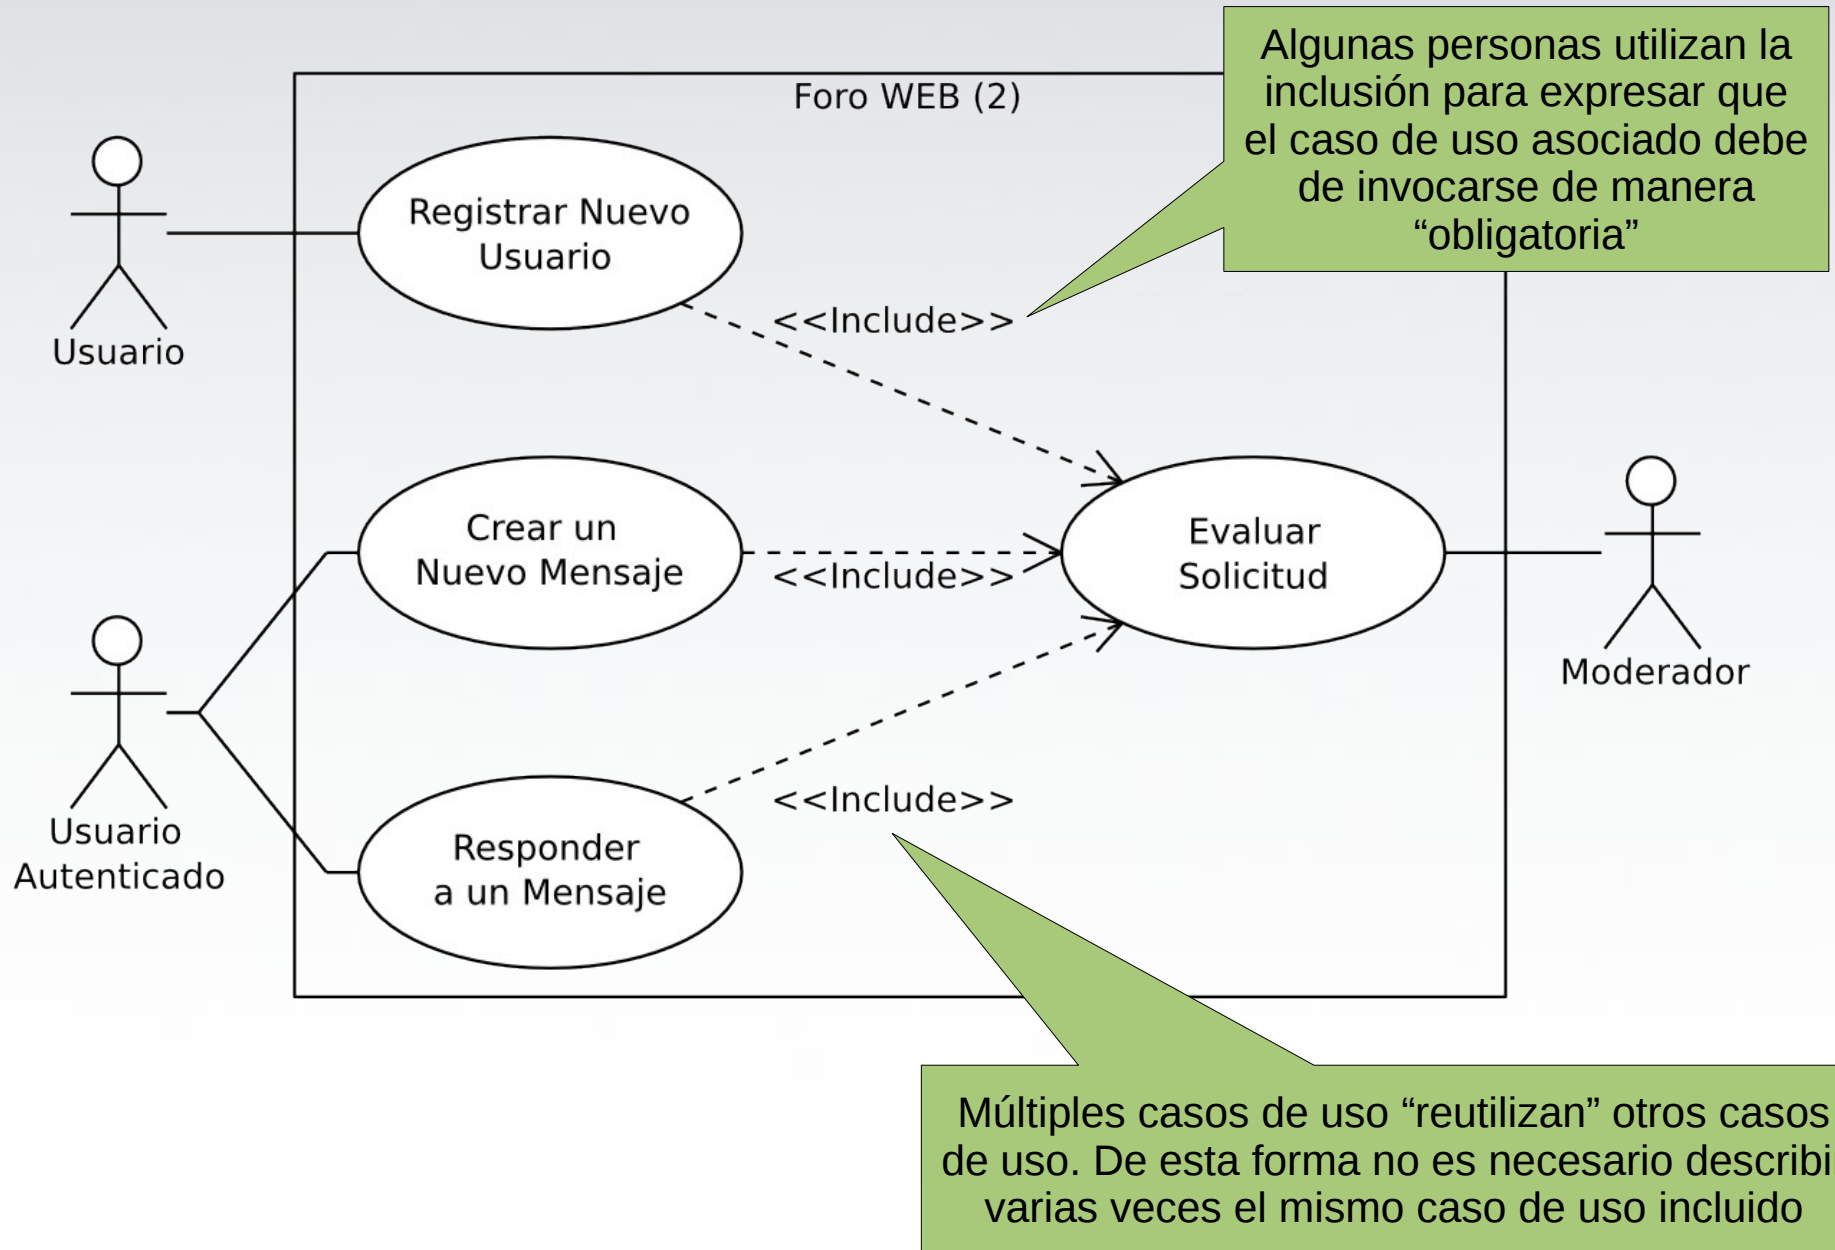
Foro WEB (2)

Algunas personas utilizan la inclusión para expresar que el caso de uso asociado debe de invocarse de manera “obligatoria”

Usuario

Registrar Nuevo Usuario

<<Include>>

Crear un Nuevo Mensaje

<<Include>>

Evaluar Solicitud

Moderador

Usuario Autenticado

Responder a un Mensaje

<<Include>>

Múltiples casos de uso “reutilizan” otros casos de uso. De esta forma no es necesario describi varias veces el mismo caso de uso incluido